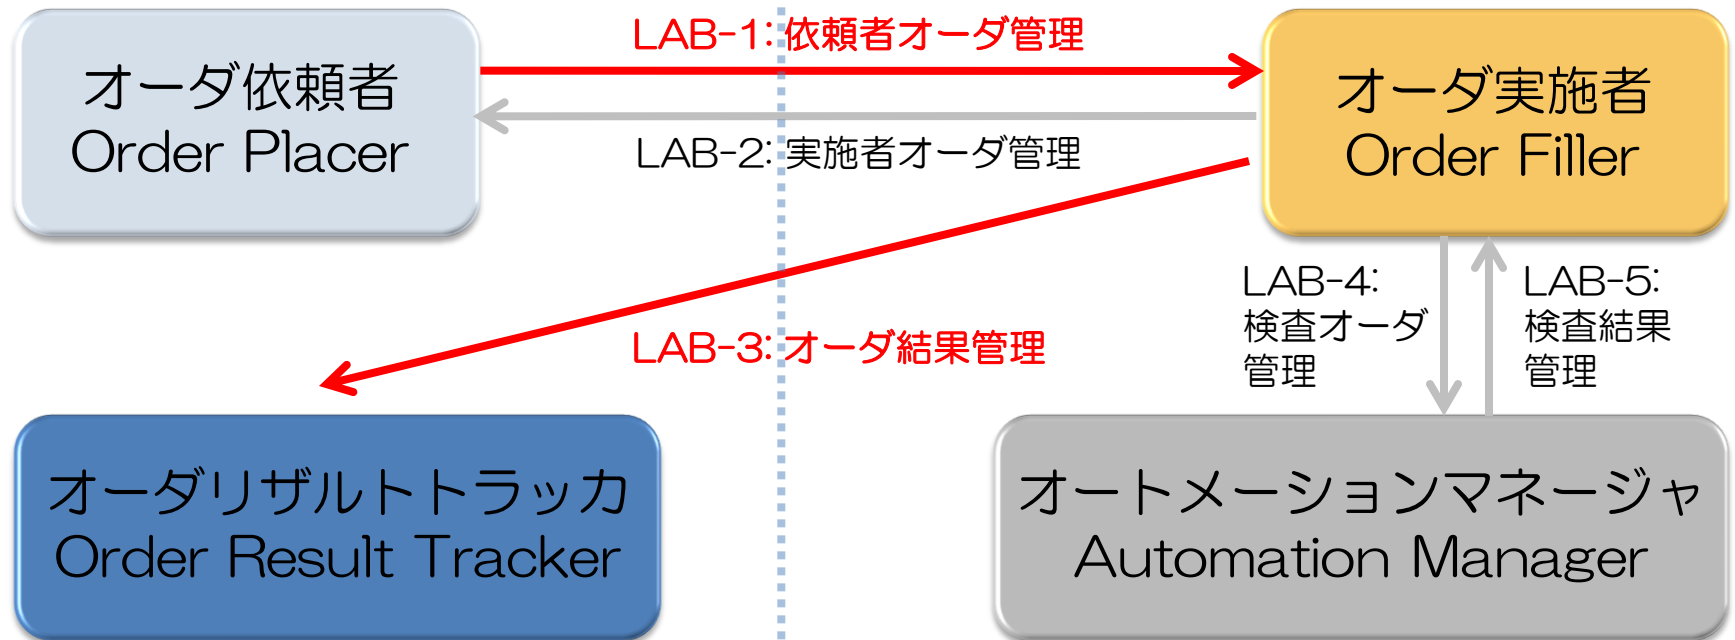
オーダ依頼者
Order Placer

LAB-1: 依頼者オーダ管理

LAB-2: 実施者オーダ管理

オーダ実施者
Order Filler

LAB-4:
検査オーダ
管理

LAB-5:
検査結果
管理

LAB-3: オーダ結果管理

オーダリザルトトラッカ
Order Result Tracker

オートメーションマネージャ
Automation Manager